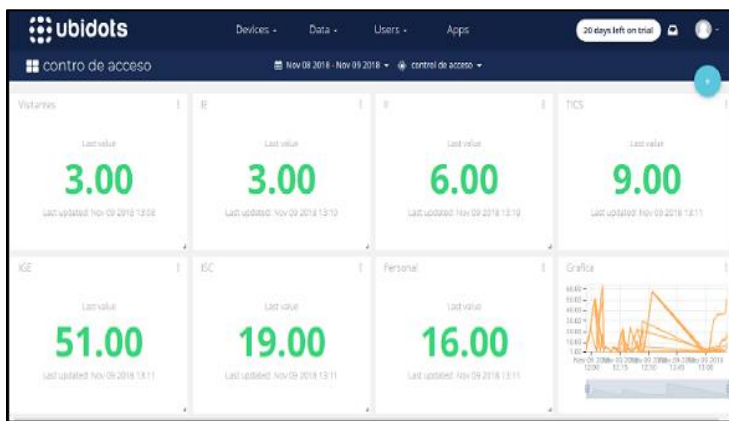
ubidots

Devices ▾ Data ▾ Users ▾ Apps

20 days left on trial

contro de acceso

Nov 08 2018 - Nov 09 2018 ▾ control de acceso ▾

+

Visitantes

Last value

3.00

Last updated: Nov 09 2018 13:08

IE

Last value

3.00

Last updated: Nov 09 2018 13:10

II

Last value

6.00

Last updated: Nov 09 2018 13:10

TICS

Last value

9.00

Last updated: Nov 09 2018 13:11

IGE

Last value

51.00

Last updated: Nov 09 2018 13:11

ISC

Last value

19.00

Last updated: Nov 09 2018 13:11

Personal

Last value

16.00

Last updated: Nov 09 2018 13:11

Grafica

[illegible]